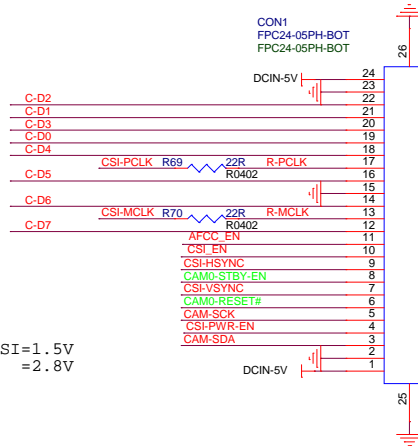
CON1
FPC24-05PH-BOT
FPC24-05PH-BOT

26

DCIN-5V
24
23
C-D2
22
C-D1
21
C-D3
20
C-D0
19
C-D4
18
CSI-PCLK
R69
22R
R-PCLK
17
R0402
C-D5
16
15
C-D6
14
CSI-MCLK
R70
22R
R-MCLK
13
R0402
C-D7
12
AFCC_EN
11
CSI_EN
10
CSI-HSYNC
9
CAM0-STBY-EN
8
CSI-VSYNC
7
CAM0-RESET#
6
CAM-SCK
5
CSI-PWR-EN
4
CAM-SDA
3
2
DCIN-5V
1

SI=1.5V
=2.8V

25